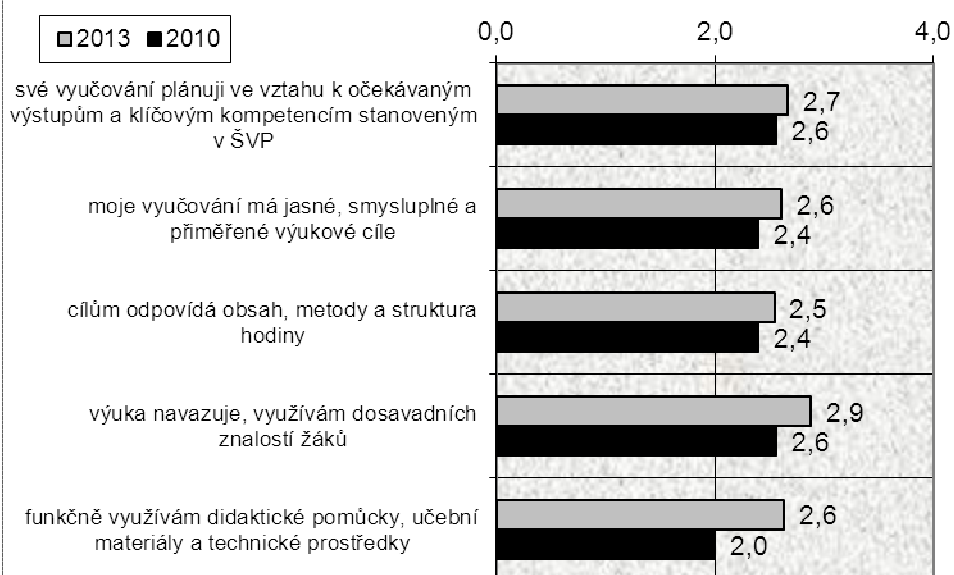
2013 2010

0,0 2,0 4,0

své vyučování plánuji ve vztahu k očekávaným výstupům a klíčovým kompetencím stanoveným v ŠVP
2,7
2,6

moje vyučování má jasné, smysluplné a přiměřené výukové cíle
2,6
2,4

cílům odpovídá obsah, metody a struktura hodiny
2,5
2,4

výuka navazuje, využívám dosavadních znalostí žáků
2,9
2,6

funkčně využívám didaktické pomůcky, učební materiály a technické prostředky
2,6
2,0